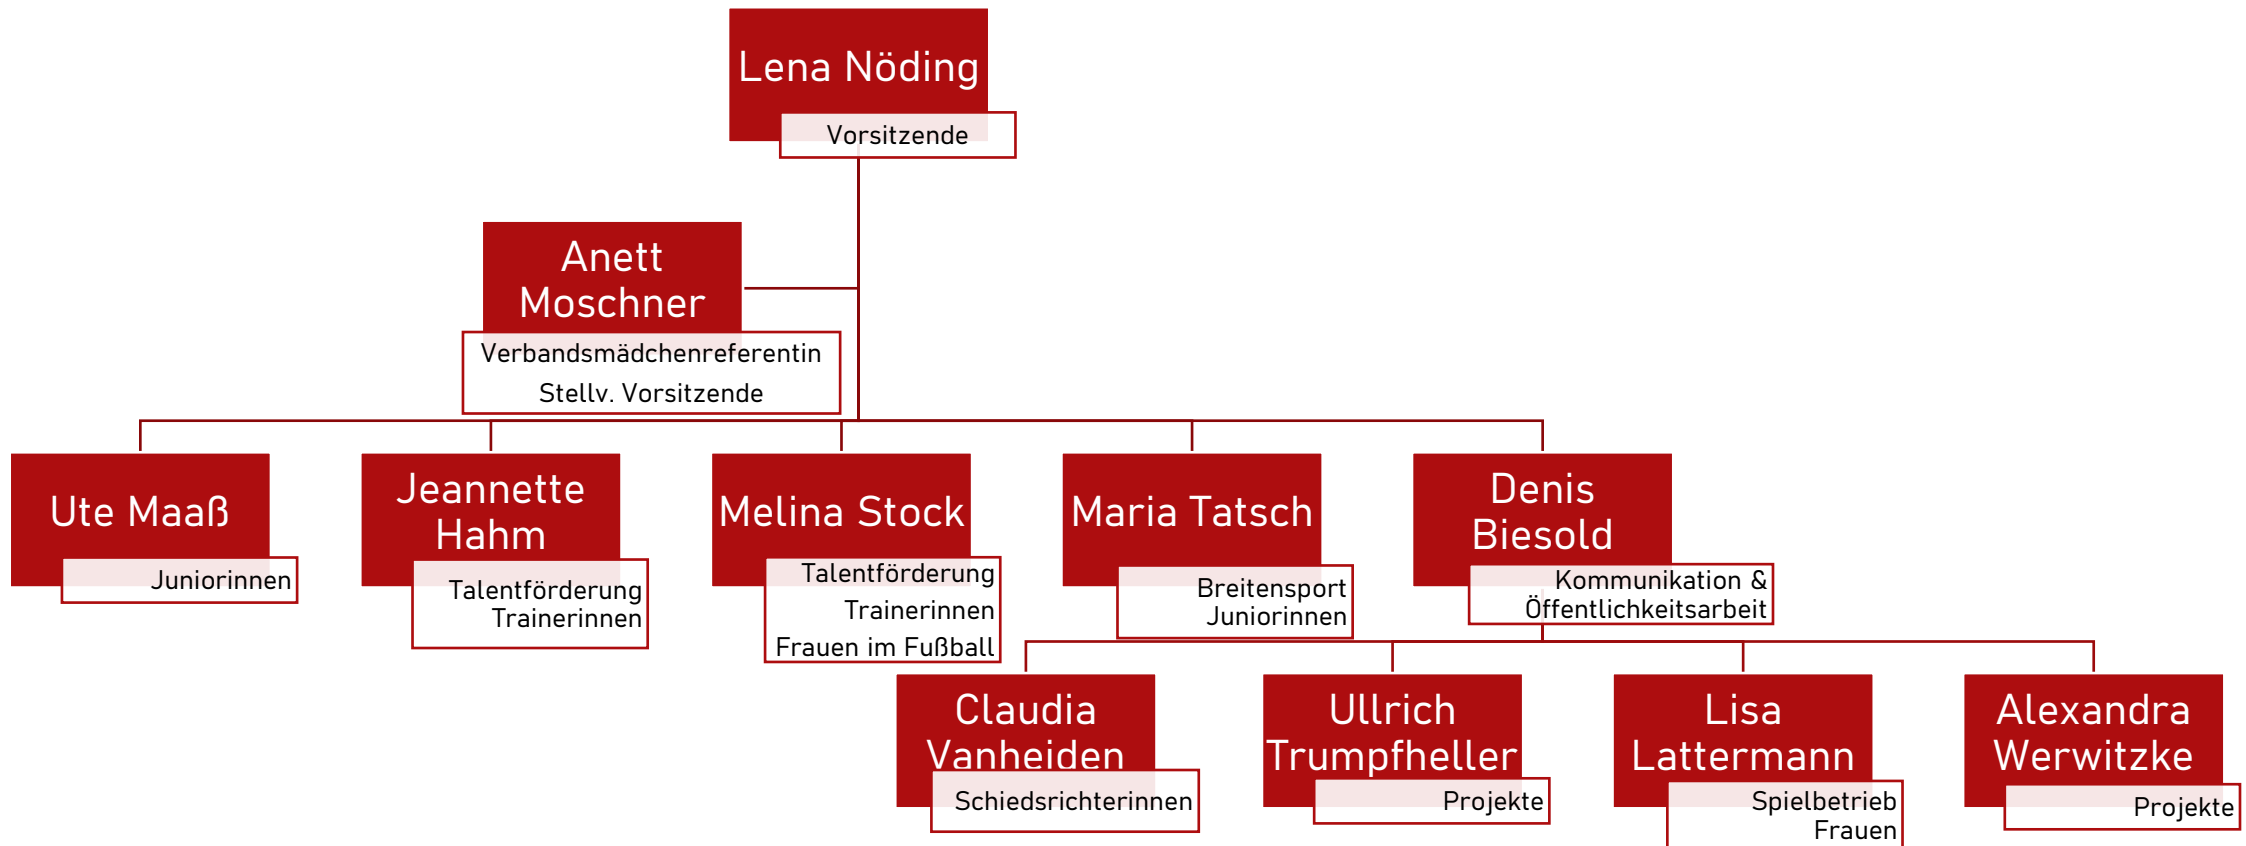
Lena Nöding
Vorsitzende

Anett Moschner
Verbandsmädchenreferentin
Stellv. Vorsitzende

Ute Maaß
Juniorinnen

Jeannette Hahm
Talentförderung
Trainerinnen

Melina Stock
Talentförderung
Trainerinnen
Frauen im Fußball

Maria Tatsch
Breitensport
Juniorinnen

Denis Biesold
Kommunikation &
Öffentlichkeitsarbeit

Claudia Vanheiden
Schiedsrichterinnen

Ullrich Trumpfheller
Projekte

Lisa Lattermann
Spielbetrieb
Frauen

Alexandra Werwitzke
Projekte